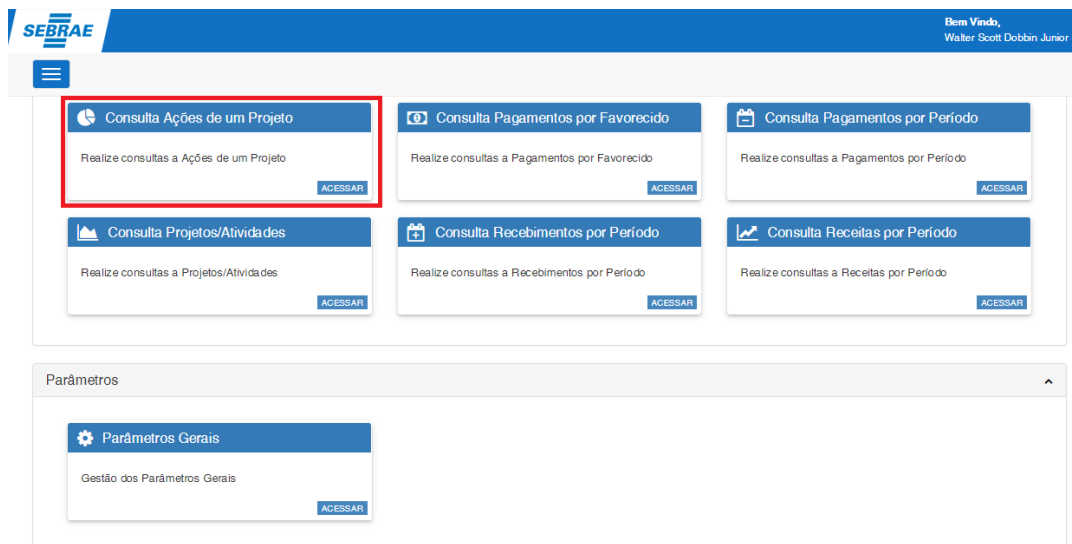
SEBRAE

Bem Vindo,
Walter Scott Dobbin Junior

Consulta Ações de um Projeto

Realize consultas a Ações de um Projeto

ACESSAR

Consulta Pagamentos por Favorecido

Realize consultas a Pagamentos por Favorecido

ACESSAR

Consulta Pagamentos por Período

Realize consultas a Pagamentos por Período

ACESSAR

Consulta Projetos/Atividades

Realize consultas a Projetos/Atividades

ACESSAR

Consulta Recebimentos por Período

Realize consultas a Recebimentos por Período

ACESSAR

Consulta Receitas por Período

Realize consultas a Receitas por Período

ACESSAR

Parâmetros

Parâmetros Gerais

Gestão dos Parâmetros Gerais

ACESSAR